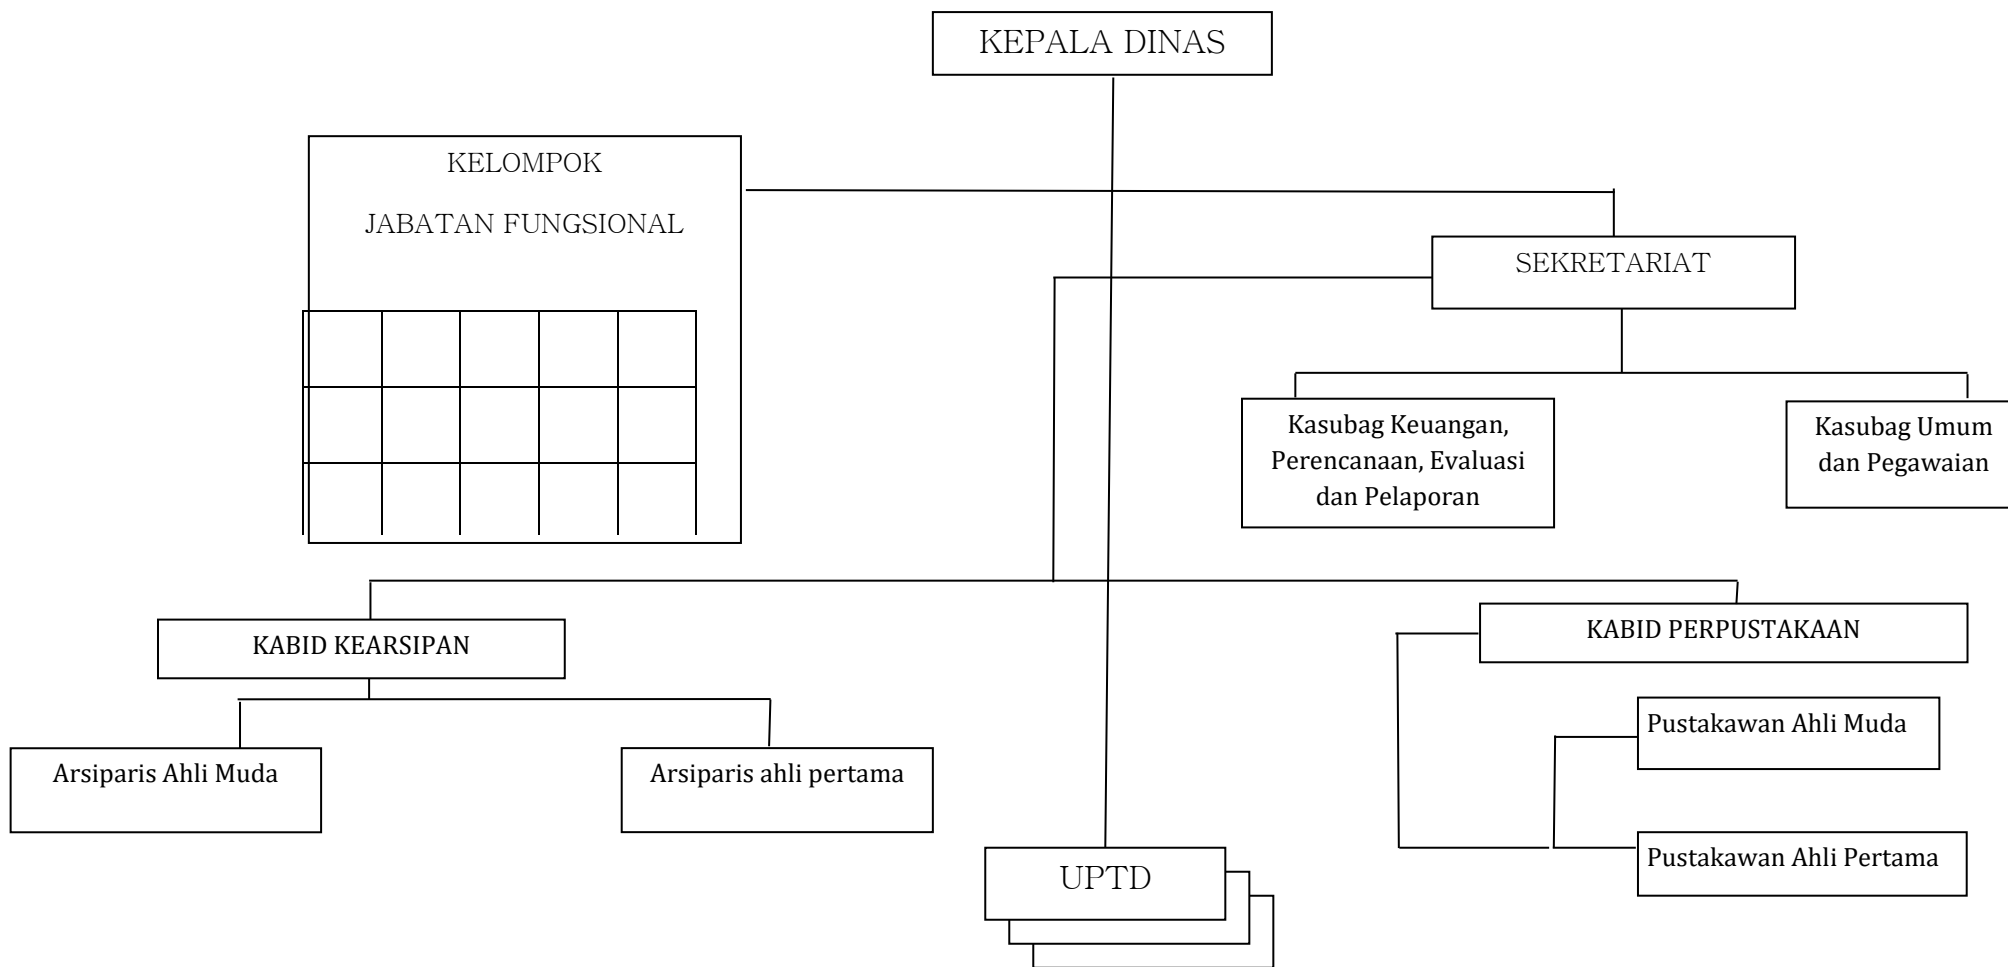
KEPALA DINAS

KELOMPOK

JABATAN FUNGSIONAL

SEKRETARIAT

Kasubag Keuangan, Perencanaan, Evaluasi dan Pelaporan

Kasubag Umum dan Pegawaian

KABID KEARSIPAN

KABID PERPUSTAKAAN

Pustakawan Ahli Muda

Arsiparis Ahli Muda

Arsiparis ahli pertama

Pustakawan Ahli Pertama

UPTD